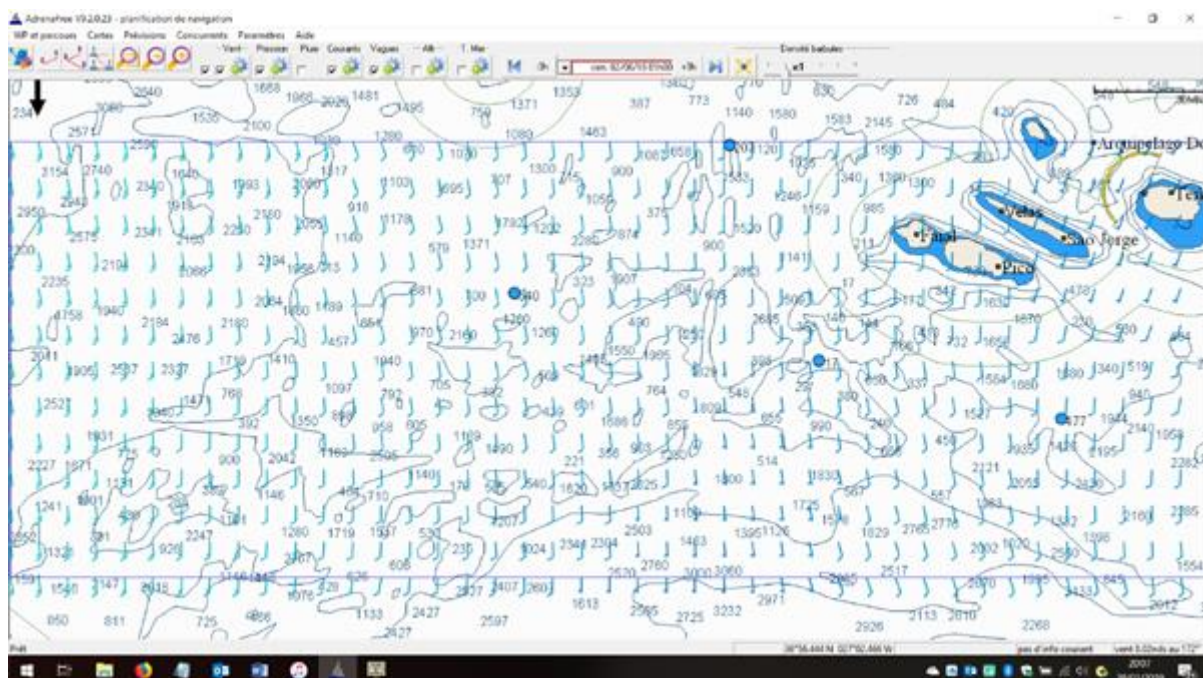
Adrenafree V9.2.0.23 - planification de navigation

WP et parcours Cartes Prévisions Concurrents Paramètres Aide

Vent Pression Pluie Courants Vagues Alt T. Mer

Densité barbules

x1

Arquipelago Do

Velas

Faial

Sao Jorge

Pico

Ter

2340 1668 1968 2020 1481 1495 759 1371 1353 387 773 1140 1580 830 726 484 420

234 3080 1535 2100 1583 2145

2571 1280 1089 1463

3154 2740 1030 1300 1596

2950 2575 2341 2165 2250 2160 1140 1178 1371 900 1159 985

2235 2194 2066 2194 1958 513 579 323 907 1141 2853

4758 1940 2184 2476 2180 2084 1650 1169 1864 970 2160 1260 490 1670 560

2041 1905 2537 2337 1719 1410 1940 1550 1065 1564 1680 1880 1340 519

2527 1097 792 705 764 545 1527 940

1931 958 805 1169 1890 1686 855 990 1944 2140 1959

2227 1871 900 2042 1163 2505 221 514 2121 2195 2282

1241 1801 1146 1710 1140 1620 1800 1725 1529 1578 2055 2160 2385

2552 2247 1280 1719 1537 2073 2503 1463 1395 1126 1829 2765 2776 1896

1328 928 2467 608 2304 2344 2530 2760 3000 3060 2517 2002 2580

1591 1540 2147 2615 1976 2127 2407 2601 2065 2971 1554

850 811 725 1133 2427 2597 1613 2565 2725 3232 2926 2113 2610 2268 2012

2427

Prêt

pas d'info courant

vent 5.02nds au 172°